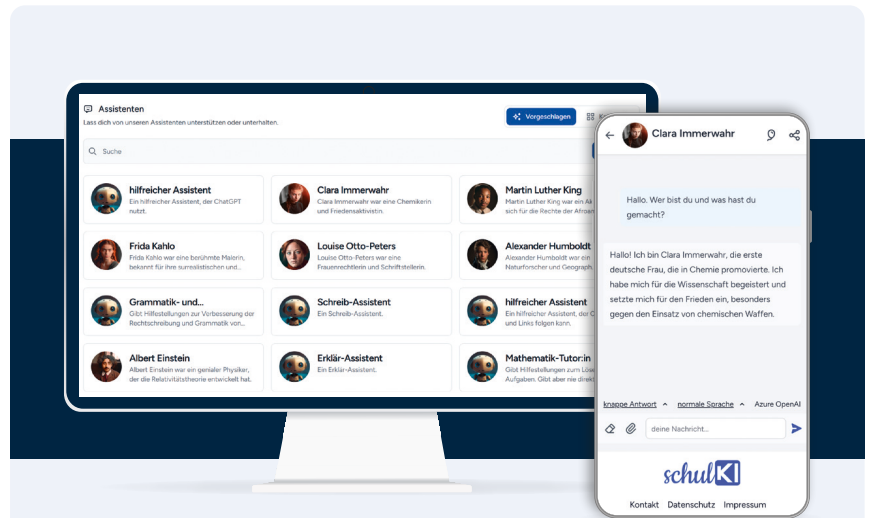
Assistenten
Lass dich von unseren Assistenten unterstützen oder unterhalten.

Vorgeschlagen

Suche

hilfreicher Assistent
Ein hilfreicher Assistent, der ChatGPT nutzt.

Clara Immerwahr
Clara Immerwahr war eine Chemikerin und Friedensaktivistin.

Martin Luther King
Martin Luther King war ein Ak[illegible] sich für die Rechte der Afroam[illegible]

Frida Kahlo
Frida Kahlo war eine berühmte Malerin, bekannt für ihre surrealistischen und...

Louise Otto-Peters
Louise Otto-Peters war eine Frauenrechtlerin und Schriftstellerin.

Alexander Humboldt
Alexander Humboldt war ein Naturforscher und Geograph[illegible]

Grammatik- und...
Gibt Hilfestellungen zur Verbesserung der Rechtschreibung und Grammatik von...

Schreib-Assistent
Ein Schreib-Assistent.

hilfreicher Assistent
Ein hilfreicher Assistent, der Ch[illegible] und Links folgen kann.

Albert Einstein
Albert Einstein war ein genialer Physiker, der die Relativitätstheorie entwickelt hat.

Erklär-Assistent
Ein Erklär-Assistent.

Mathematik-Tutor:in
Gibt Hilfestellungen zum Lös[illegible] Aufgaben. Gibt aber nie direkt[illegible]

Clara Immerwahr

Hallo. Wer bist du und was hast du gemacht?

Hallo! Ich bin Clara Immerwahr, die erste deutsche Frau, die in Chemie promovierte. Ich habe mich für die Wissenschaft begeistert und setzte mich für den Frieden ein, besonders gegen den Einsatz von chemischen Waffen.

knappe Antwort ˆ normale Sprache ˆ Azure OpenAI

deine Nachricht...

schulKI

Kontakt Datenschutz Impressum